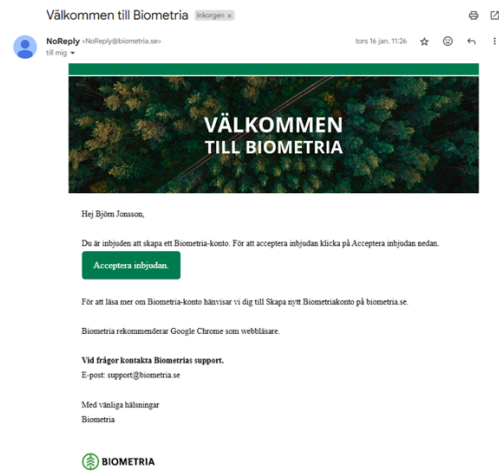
Välkommen till Biometria Inkorgen ×

NoReply <NoReply@biometria.se>
till mig

tors 16 jan. 11:26

VÄLKOMMEN
TILL BIOMETRIA

Hej Björn Jonsson,

Du är inbjuden att skapa ett Biometria-konto. För att acceptera inbjudan klicka på Acceptera inbjudan nedan.

Acceptera inbjudan.

För att läsa mer om Biometria-konto hänvisar vi dig till Skapa nytt Biometriakonto på biometria.se.

Biometria rekommenderar Google Chrome som webbläsare.

Vid frågor kontakta Biometrias support.
E-post: support@biometria.se

Med vänliga hälsningar
Biometria

BIOMETRIA